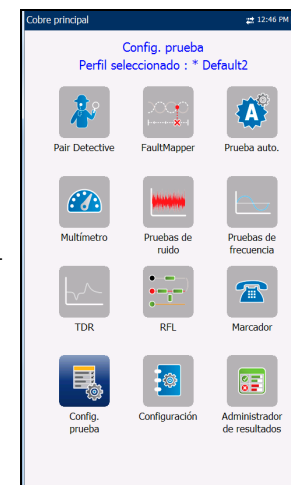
Cobre principal
12:46 PM

Config. prueba
Perfil seleccionado : * Default2

Pair Detective
FaultMapper
Prueba auto.

Multímetro
Pruebas de ruido
Pruebas de frecuencia

TDR
RFL
Marcador

Config. prueba
Configuración
Administrador de resultados